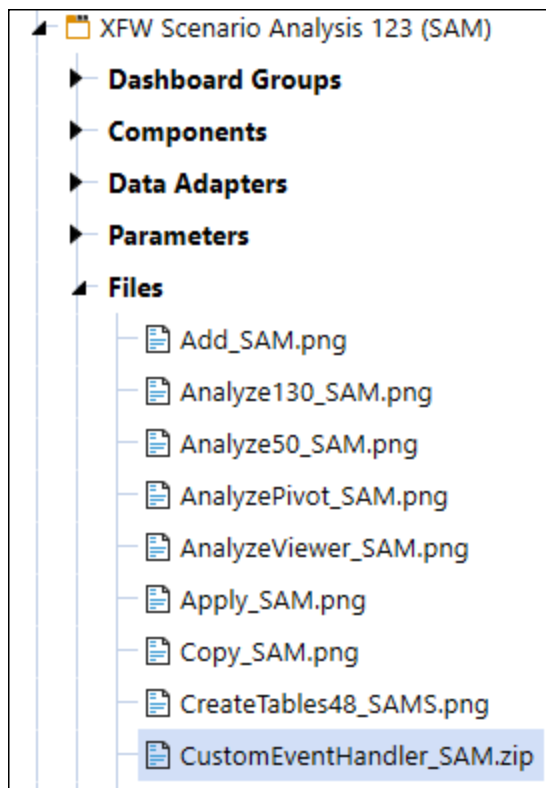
XFW Scenario Analysis 123 (SAM)

Dashboard Groups

Components

Data Adapters

Parameters

Files

Add_SAM.png

Analyze130_SAM.png

Analyze50_SAM.png

AnalyzePivot_SAM.png

AnalyzeViewer_SAM.png

Apply_SAM.png

Copy_SAM.png

CreateTables48_SAMS.png

CustomEventHandler_SAM.zip